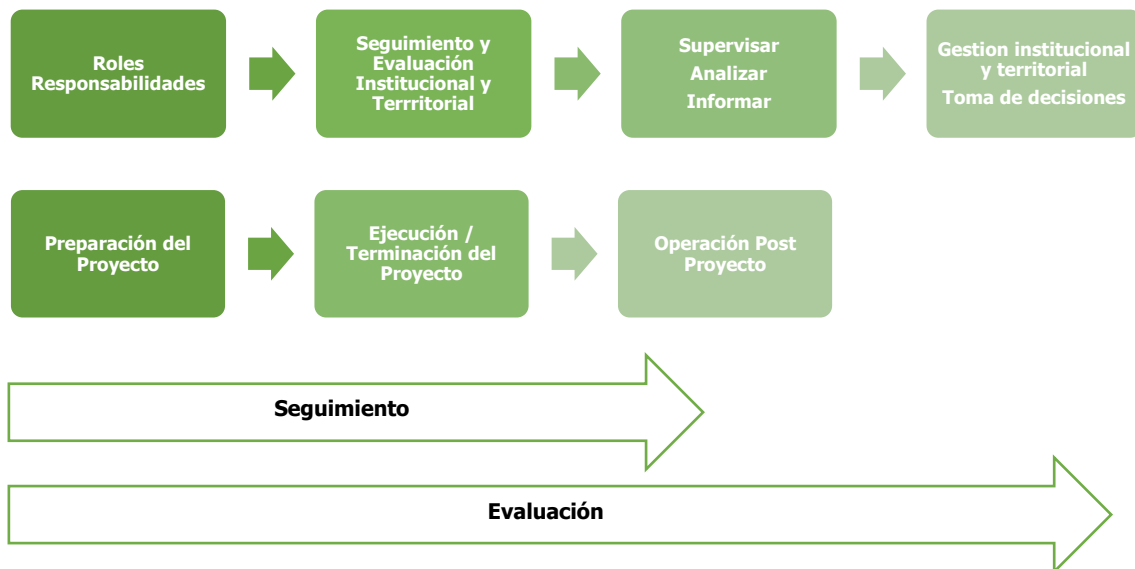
Roles Responsabilidades

Seguimiento y Evaluación Institucional y Terrritorial

Supervisar
Analizar
Informar

Gestion institucional y territorial
Toma de decisiones

Preparación del Proyecto

Ejecución / Terminación del Proyecto

Operación Post Proyecto

Seguimiento

Evaluación